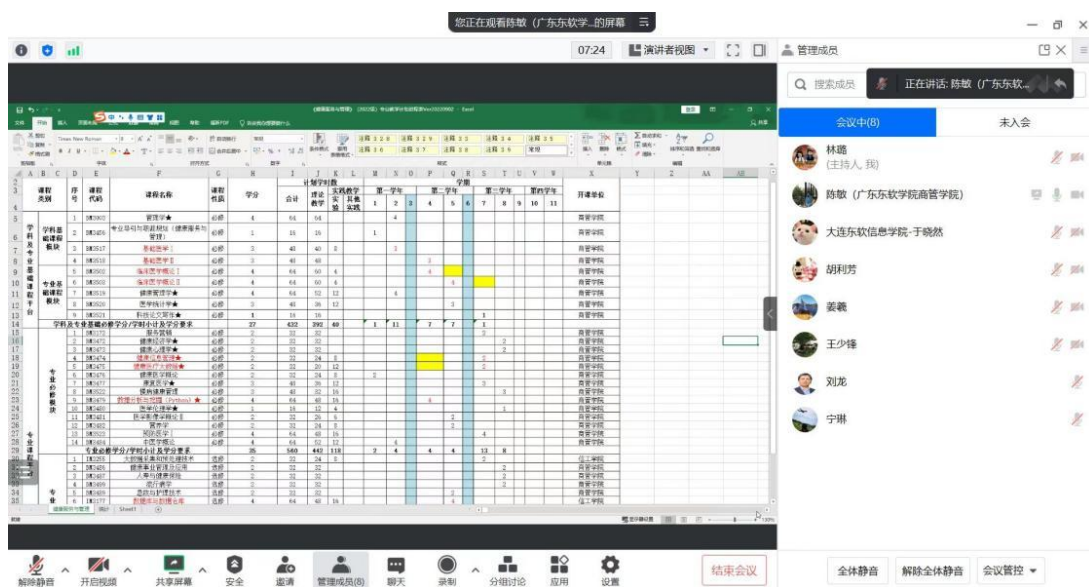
您正在观看陈敏（广东东软...的屏幕

07:24 演讲者视图

管理成员

搜索成员

正在讲话: 陈敏（广东东软...

会议中(8)

未入会

林璐
(主持人, 我)

陈敏（广东东软学院商管学院）

大连东软信息学院-于晓然

胡利芳

姜羲

王少锋

刘龙

宁琳

| 课程类别 | | 序号 | 课程代码 | 课程名称 | 课程性质 | 学分 | 合计 | 理论教学 | 实验 | 其他实践 | 开课单位 |
|---|---|---|---|---|---|---|---|---|---|---|---|
| 学科基础课程模块 | | 1 | | 管理学★ | 必修 | 4 | 64 | 64 | | | 商管学院 |
| | | 2 | | 专业导论与职业规划（健康服务与管理） | 必修 | 1 | 16 | 16 | | | 商管学院 |
| | | 3 | | 基础医学Ⅰ | 必修 | | 40 | 40 | | | 商管学院 |
| | | 4 | | 基础医学Ⅱ | 必修 | | 40 | 40 | | | 商管学院 |
| 专业基础课程模块 | | 5 | | 临床医学概论Ⅰ | 必修 | 4 | 64 | 60 | 4 | | 商管学院 |
| | | 6 | | 临床医学概论Ⅱ | 必修 | 4 | 64 | 60 | 4 | | 商管学院 |
| | | 7 | | 健康管理学★ | 必修 | 3 | 48 | | | | 商管学院 |
| | | 8 | | 医学统计学★ | 必修 | 3 | 48 | 36 | 12 | | 商管学院 |
| | | 9 | | 科技论文写作★ | 必修 | 1 | 16 | 16 | | | 商管学院 |
| 学科及专业基础必修学分/学时小计及学分要求 | | | | | | 27 | 432 | 392 | 40 | | |
| 专业必修模块 | | 1 | | 服务营销 | 必修 | | | | | | 商管学院 |
| | | 2 | | 健康经济学★ | 必修 | | | | | | 商管学院 |
| | | 3 | | 健康心理学★ | 必修 | | | | | | 商管学院 |
| | | 4 | | 健康信息管理★ | 必修 | | | | | | 商管学院 |
| | | 5 | | 健康医疗大数据★ | 必修 | | | | | | 商管学院 |
| | | 6 | | 健康保险学 | 必修 | | | | | | 商管学院 |
| | | 7 | | 康复医学★ | 必修 | | | | | | 商管学院 |
| | | 8 | | 慢病健康管理 | 必修 | | | | | | 商管学院 |
| | | 9 | | 数据分析与可视化（Python）★ | 必修 | | | | | | 商管学院 |
| | | 10 | | 医学伦理学★ | 必修 | | | | | | 商管学院 |
| | | 11 | | 医疗服务营销管理 | 必修 | | | | | | 商管学院 |
| | | 12 | | 营养学 | 必修 | | | | | | 商管学院 |
| | | 13 | | 预防医学 | 必修 | | | | | | 商管学院 |
| | | 14 | | 中医学概论 | 必修 | | | | | | 商管学院 |
| 专业必修学分/学时小计及学分要求 | | | | | | 35 | 560 | 442 | 118 | | |

计划学时数 学期 第一学年 第二学年 第三学年 第四学年 开课单位

解除静音 开启视频 共享屏幕 安全 邀请 管理成员(8) 聊天 录制 分组讨论 应用 设置 结束会议

全体静音 解除全体静音 会议管控